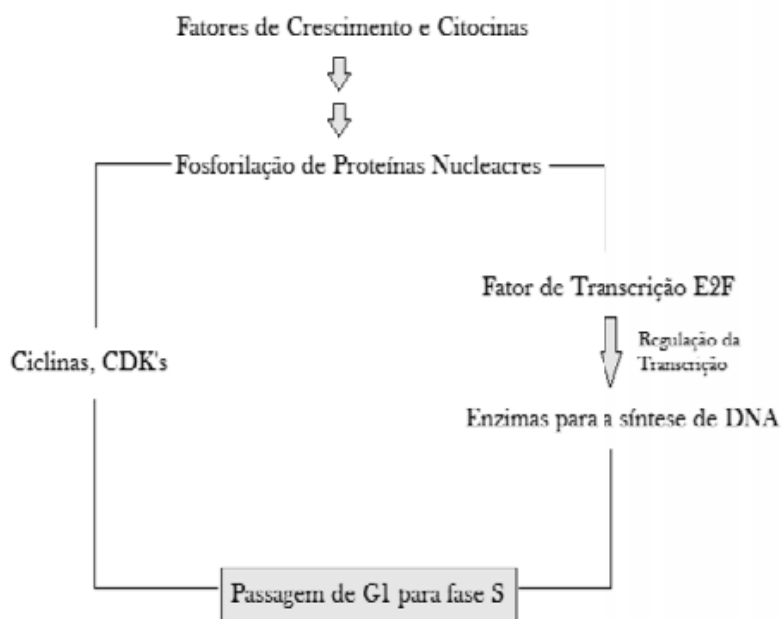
Fatores de Crescimento e Citocinas

Fosforilação de Proteínas Nucleacres

Fator de Transcrição E2F

Regulação da Transcrição

Ciclinas, CDK's

Enzimas para a síntese de DNA

Passagem de G1 para fase S